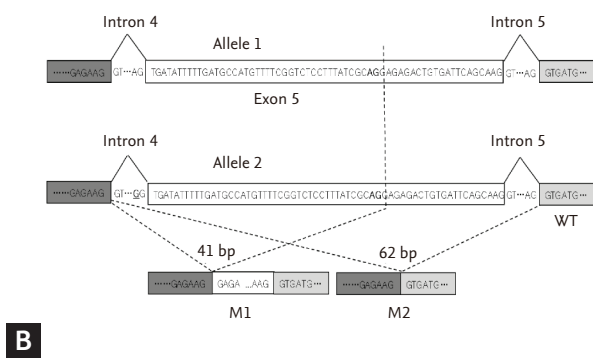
Intron 4

Intron 5

Allele 1

······GAGAAG GT···AG TGATATTTTGATGCCATGTTTCGGTCTCCTTTATCGCAGGAGAGACTGTGATTCAGCAAG GT···AG GTGATG···

Exon 5

Intron 4

Intron 5

Allele 2

······GAGAAG GT···GG TGATATTTTGATGCCATGTTTCGGTCTCCTTTATCGCAGGAGAGACTGTGATTCAGCAAG GT···AC GTGATG···

WT

41 bp

62 bp

······GAGAAG GAGA ...AAG GTGATG···

······GAGAAG GTGATG···

M1

M2

B